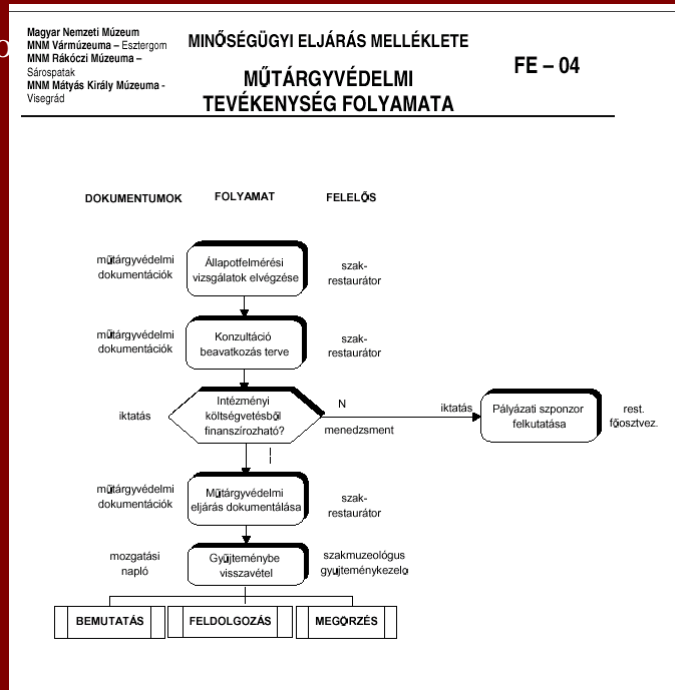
Magyar Nemzeti Múzeum
MNM Vármúzeuma – Esztergom
MNM Rákóczi Múzeuma – Sárospatak
MNM Mátyás Király Múzeuma - Visegrád

MINŐSÉGÜGYI ELJÁRÁS MELLÉKLETE

MŰTÁRGYVÉDELMI TEVÉKENYSÉG FOLYAMATA

FE – 04

DOKUMENTUMOK

FOLYAMAT

FELELŐS

műtárgyvédelmi dokumentációk

Állapotfelmérési vizsgálatok elvégzése

szak-restaurátor

műtárgyvédelmi dokumentációk

Konzultáció beavatkozás terve

szak-restaurátor

iktatás

Intézményi költségvetésből finanszírozható?

N

menedzsment

iktatás

Pályázati szponzor felkutatása

rest. főosztvez.

I

műtárgyvédelmi dokumentációk

Műtárgyvédelmi eljárás dokumentálása

szak-restaurátor

mozgatási napló

Gyűjteménybe visszavétel

szakmuzeológus gyűjteménykezelő

BEMUTATÁS

FELDOLGOZÁS

MEGŐRZÉS